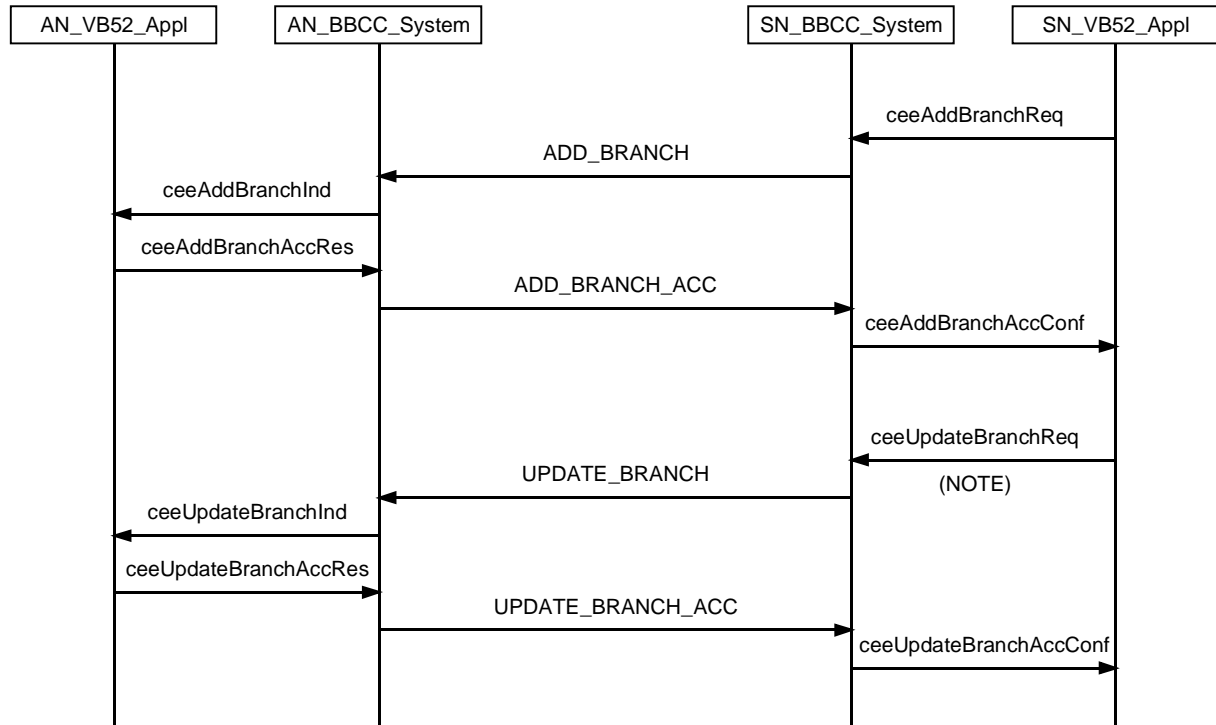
AN_VB52_Appl
AN_BBCC_System
SN_BBCC_System
SN_VB52_Appl

ceeAddBranchReq
ADD_BRANCH
ceeAddBranchInd
ceeAddBranchAccRes
ADD_BRANCH_ACC
ceeAddBranchAccConf

ceeUpdateBranchReq
UPDATE_BRANCH
(NOTE)
ceeUpdateBranchInd
ceeUpdateBranchAccRes
UPDATE_BRANCH_ACC
ceeUpdateBranchAccConf